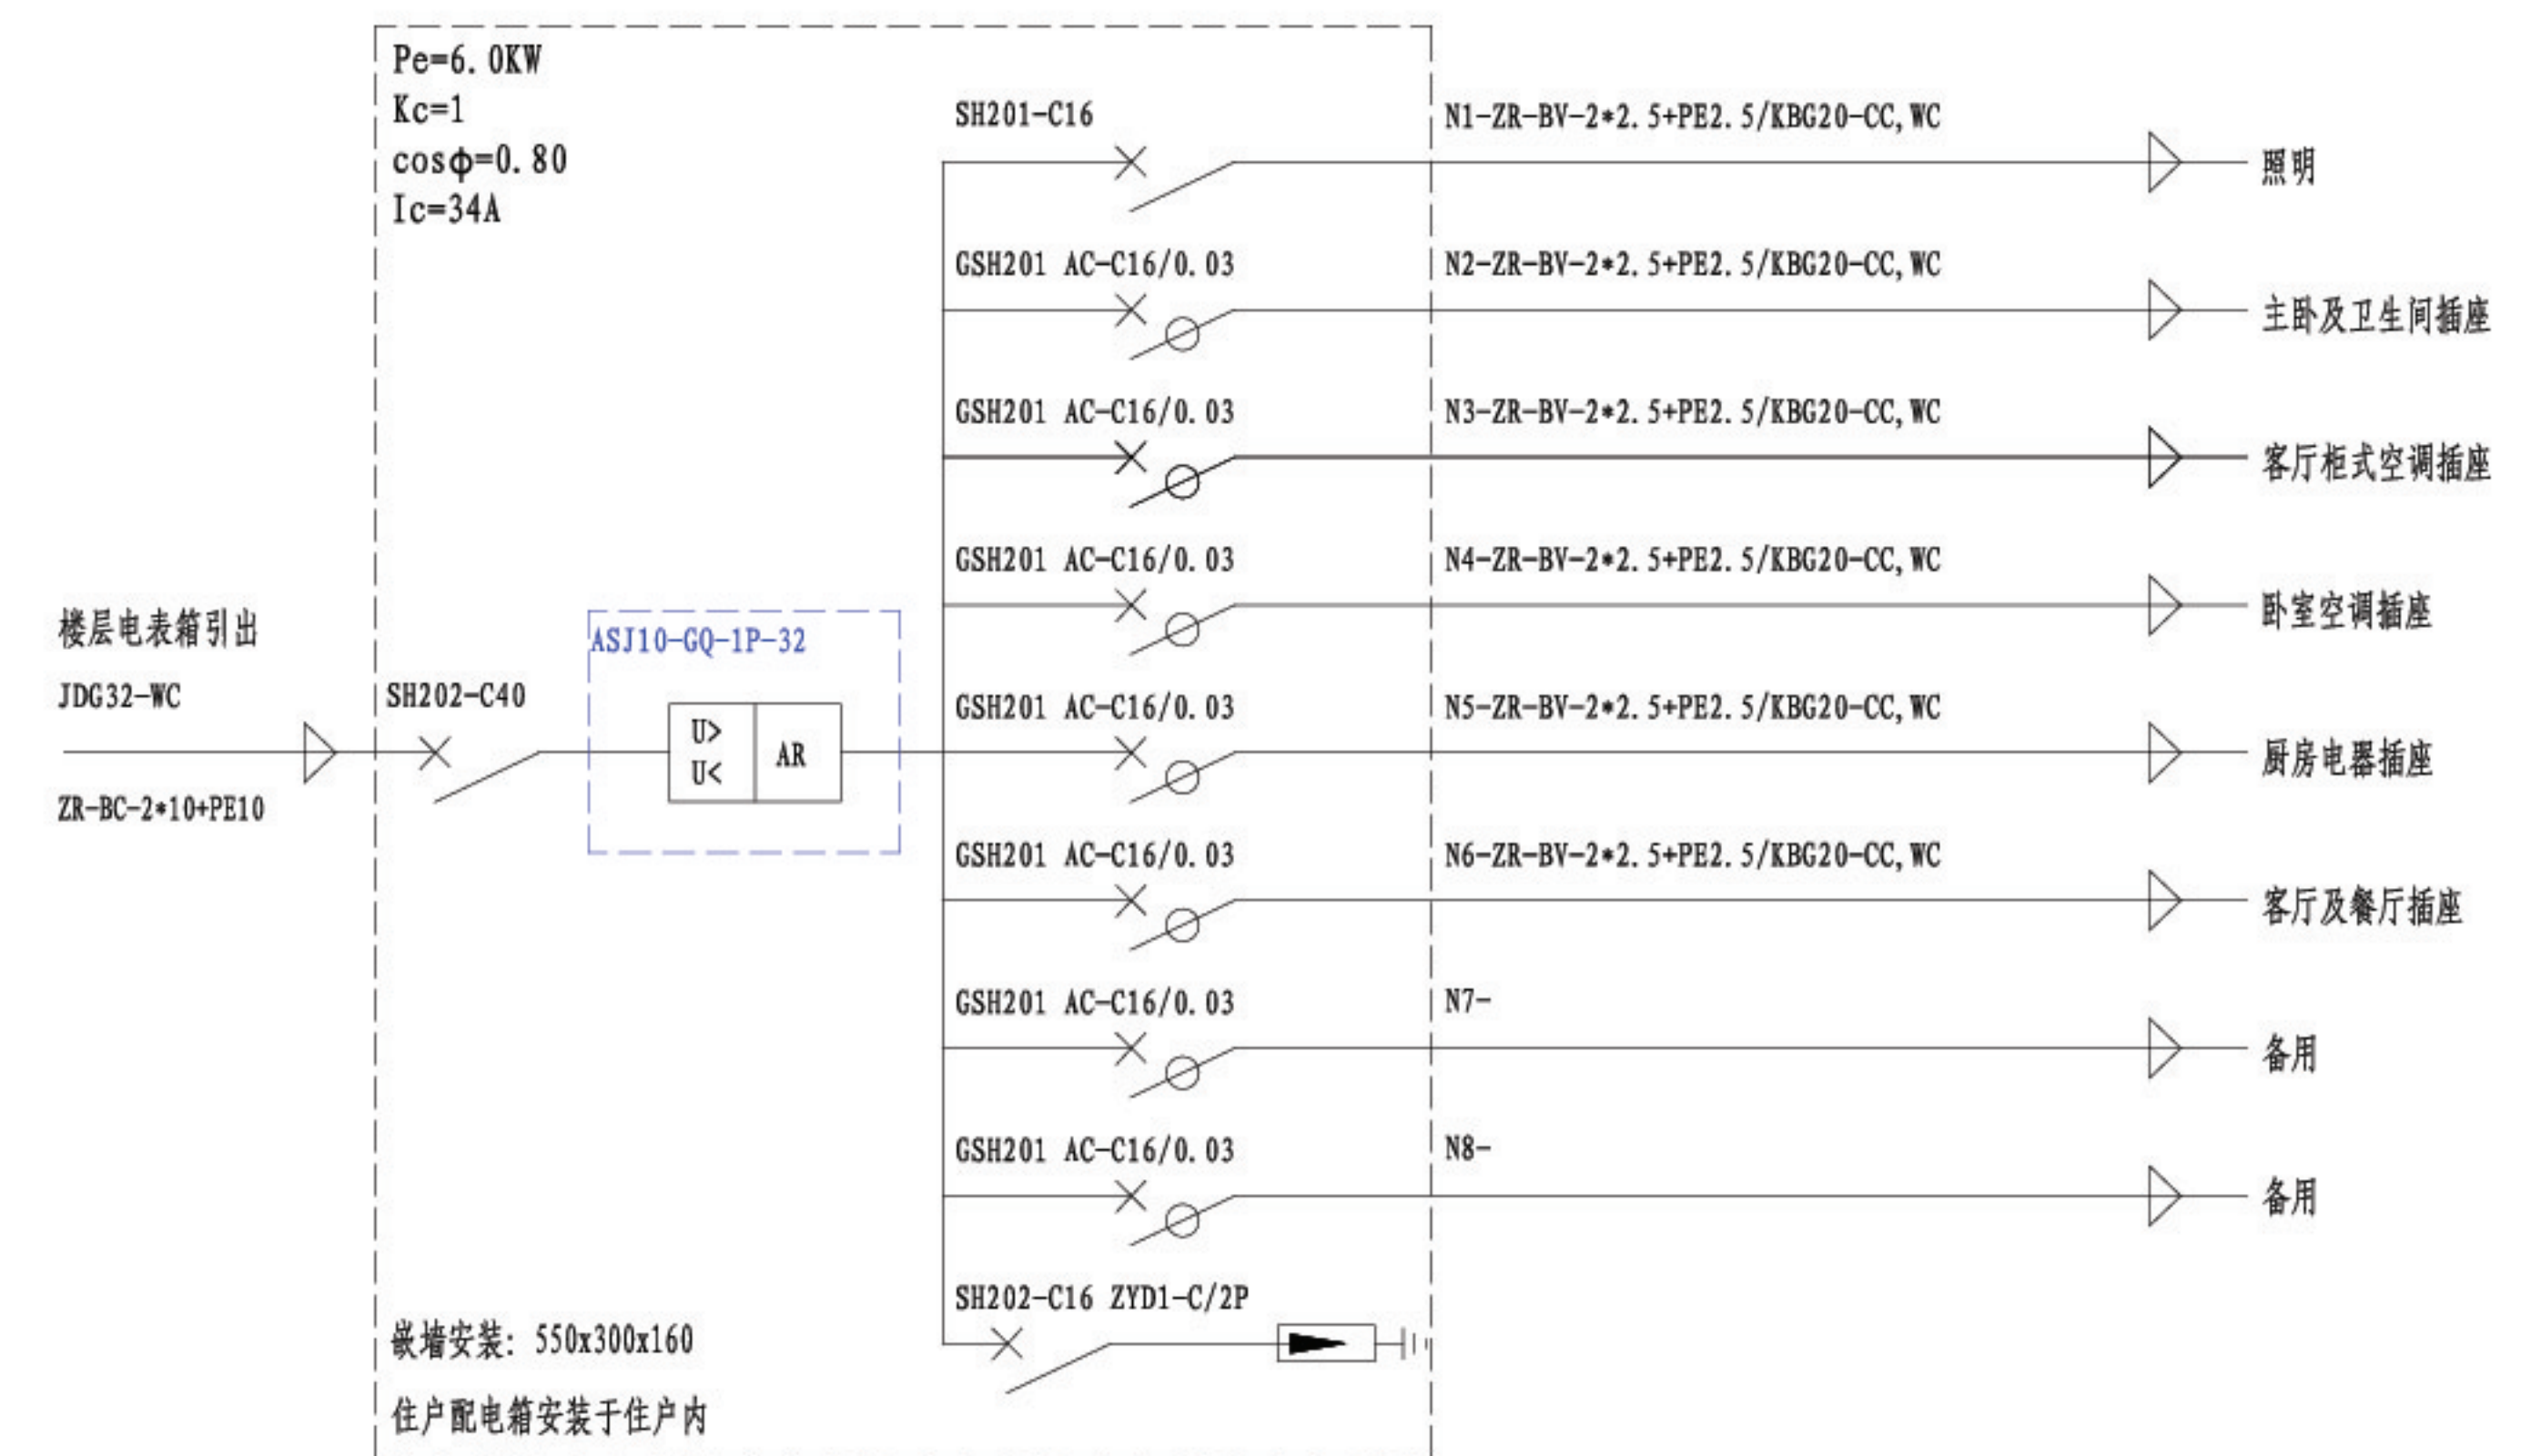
Pe=6. 0KW
Kc=1
cos$\phi$=0. 80
Ic=34A

SH201-C16
N1-ZR-BV-2*2. 5+PE2. 5/KBG20-CC, WC
照明

GSH201 AC-C16/0. 03
N2-ZR-BV-2*2. 5+PE2. 5/KBG20-CC, WC
主卧及卫生间插座

GSH201 AC-C16/0. 03
N3-ZR-BV-2*2. 5+PE2. 5/KBG20-CC, WC
客厅柜式空调插座

GSH201 AC-C16/0. 03
N4-ZR-BV-2*2. 5+PE2. 5/KBG20-CC, WC
卧室空调插座

楼层电表箱引出
JDG32-WC
ZR-BC-2*10+PE10

SH202-C40
ASJ10-GQ-1P-32
U>
U<
AR

GSH201 AC-C16/0. 03
N5-ZR-BV-2*2. 5+PE2. 5/KBG20-CC, WC
厨房电器插座

GSH201 AC-C16/0. 03
N6-ZR-BV-2*2. 5+PE2. 5/KBG20-CC, WC
客厅及餐厅插座

GSH201 AC-C16/0. 03
N7-
备用

GSH201 AC-C16/0. 03
N8-
备用

SH202-C16 ZYD1-C/2P

嵌墙安装: 550x300x160
住户配电箱安装于住户内